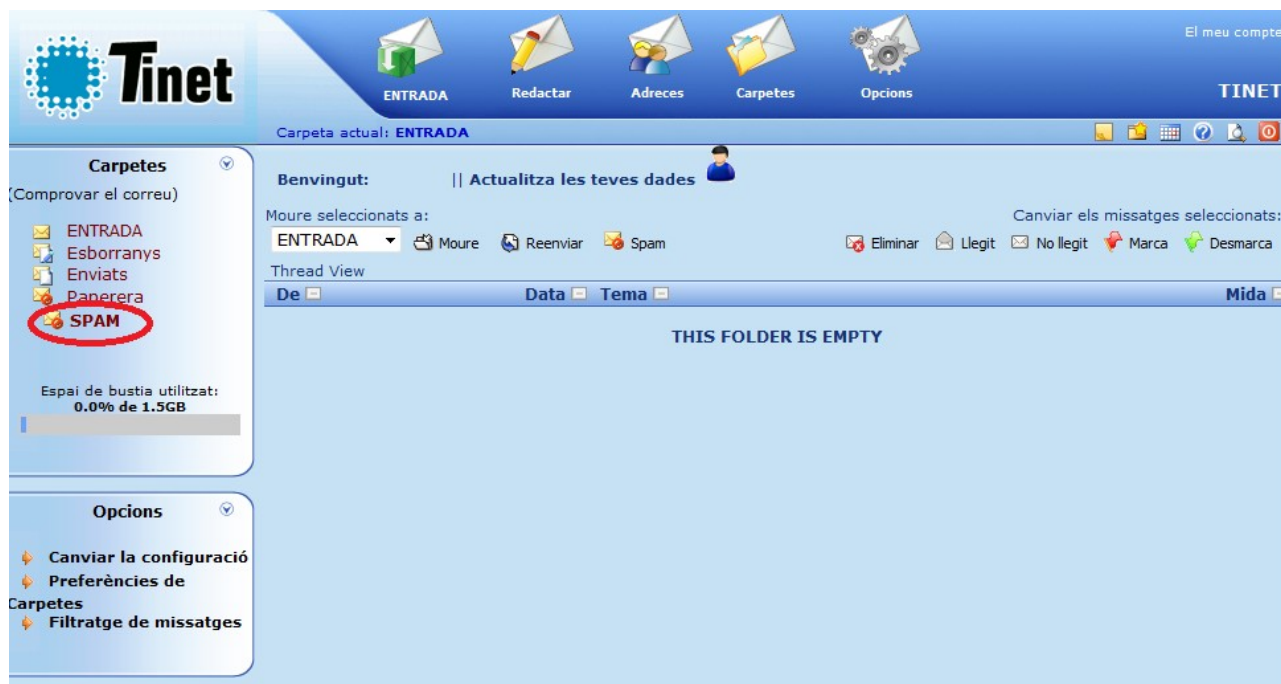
Tinet

ENTRADA Redactar Adreces Carpetes Opcions

El meu compte

TINET

Carpeta actual: ENTRADA

Carpetes

(Comprovar el correu)

ENTRADA
Esborranys
Enviats
Paperera
SPAM

Espai de bustia utilitzat:
0.0% de 1.5GB

Opcions

Canviar la configuració
Preferències de Carpetes
Filtratge de missatges

Benvingut: || Actualitza les teves dades

Moure seleccionats a:

ENTRADA Moure Reenviar Spam

Canviar els missatges seleccionats:

Eliminar Llegit No llegit Marca Desmarca

Thread View

| De | Data | Tema | Mida |
|---|---|---|---|

THIS FOLDER IS EMPTY